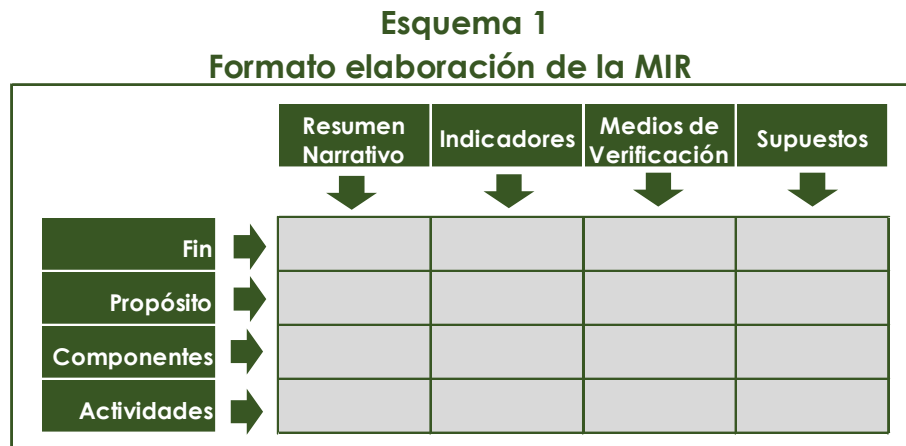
Esquema 1
Formato elaboración de la MIR

| | Resumen Narrativo | Indicadores | Medios de Verificación | Supuestos |
|---|---|---|---|---|
| Fin | | | | |
| Propósito | | | | |
| Componentes | | | | |
| Actividades | | | | |